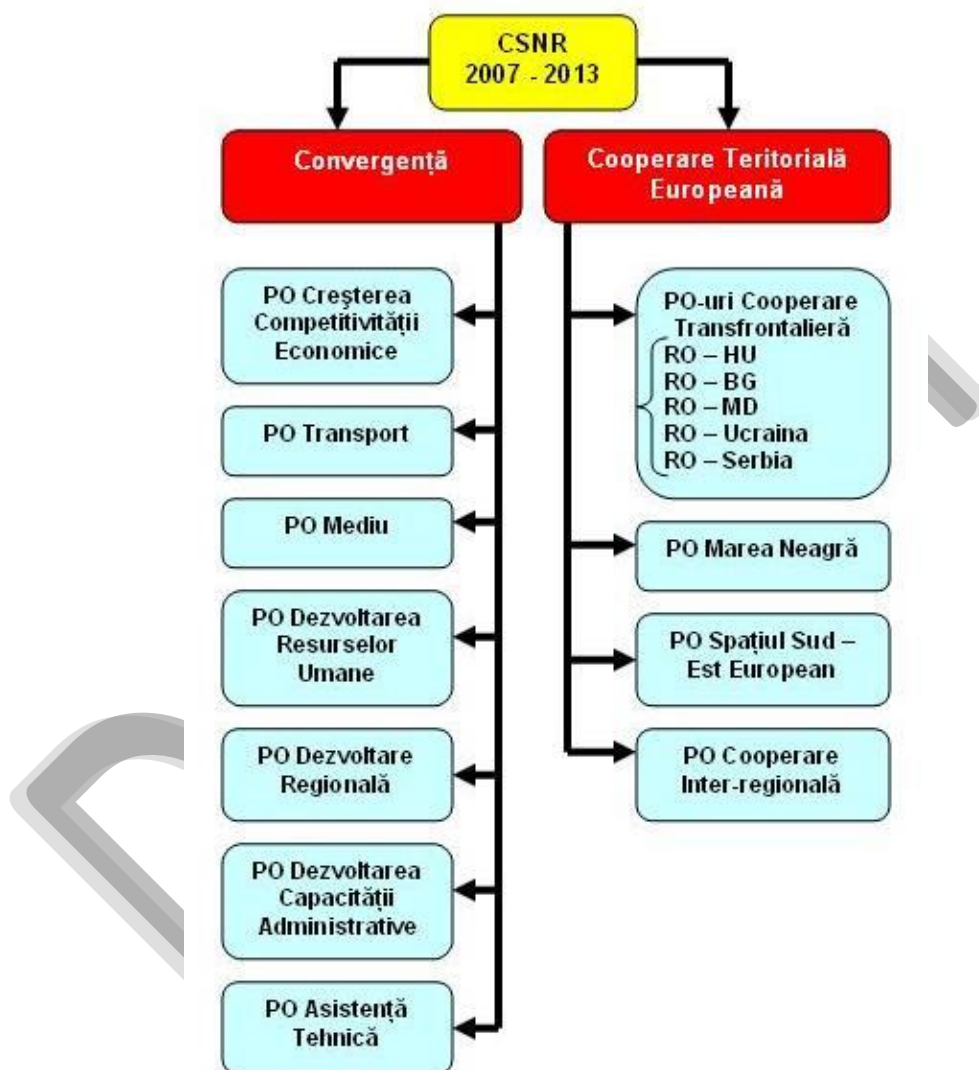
CSNR
2007 - 2013

Convergență

PO Creşterea Competitivității Economice

PO Transport

PO Mediu

PO Dezvoltarea Resurselor Umane

PO Dezvoltare Regională

PO Dezvoltarea Capacității Administrative

PO Asistență Tehnică

Cooperare Teritorială Europeană

PO-uri Cooperare Transfrontalieră
RO – HU
RO – BG
RO – MD
RO – Ucraina
RO – Serbia

PO Marea Neagră

PO Spațiul Sud – Est European

PO Cooperare Inter-regională